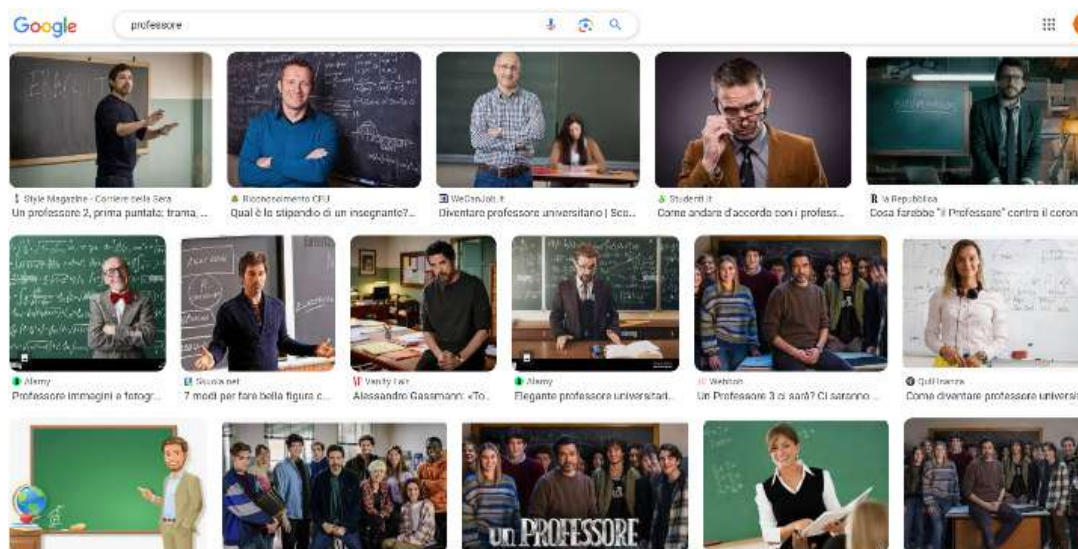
Google

professore

Style Magazine - Corriere della Sera
Un professore 2, prima puntata: trama, ...

Riconoscimento CFU
Qual è lo stipendio di un insegnante? ...

WeCanJob.it
Diventare professore universitario | Sco...

Studenti.it
Come andare d'accordo con i profess...

la Repubblica
Cosa farebbe "il Professore" contro il coron

Alamy
Professore immagini e fotogr...

Scuola.net
7 modi per fare bella figura c...

Vanity Fair
Alessandro Gassmann: «To...

Alamy
Elegante professore universitari...

Webboh
Un Professore 3 ci sarà? Ci saranno ...

QuiFinanza
Come diventare professore universi

un PROFESSORE